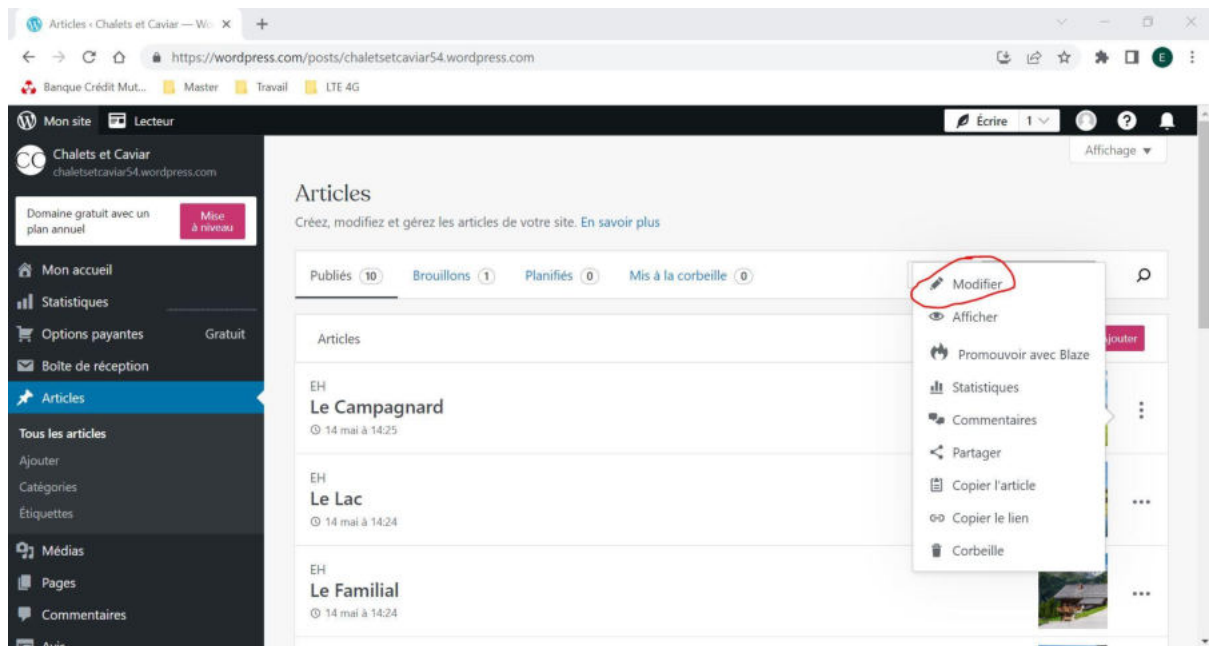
Articles ‹ Chalets et Caviar — Wo ×
+
https://wordpress.com/posts/chaletsetcaviar54.wordpress.com
Banque Crédit Mut... Master Travail LTE 4G
Mon site Lecteur
Écrire 1
Chalets et Caviar
chaletsetcaviar54.wordpress.com
Affichage ▾
Domaine gratuit avec un plan annuel
Mise à niveau
Mon accueil
Statistiques
Options payantes Gratuit
Boîte de réception
Articles
Tous les articles
Ajouter
Catégories
Étiquettes
Médias
Pages
Commentaires

Articles
Créez, modifiez et gérez les articles de votre site. En savoir plus

Publiés 10 Brouillons 1 Planifiés 0 Mis à la corbeille 0

Articles
Ajouter

EH
Le Campagnard
14 mai à 14:25

EH
Le Lac
14 mai à 14:24

EH
Le Familial
14 mai à 14:24

Modifier
Afficher
Promouvoir avec Blaze
Statistiques
Commentaires
Partager
Copier l'article
Copier le lien
Corbeille